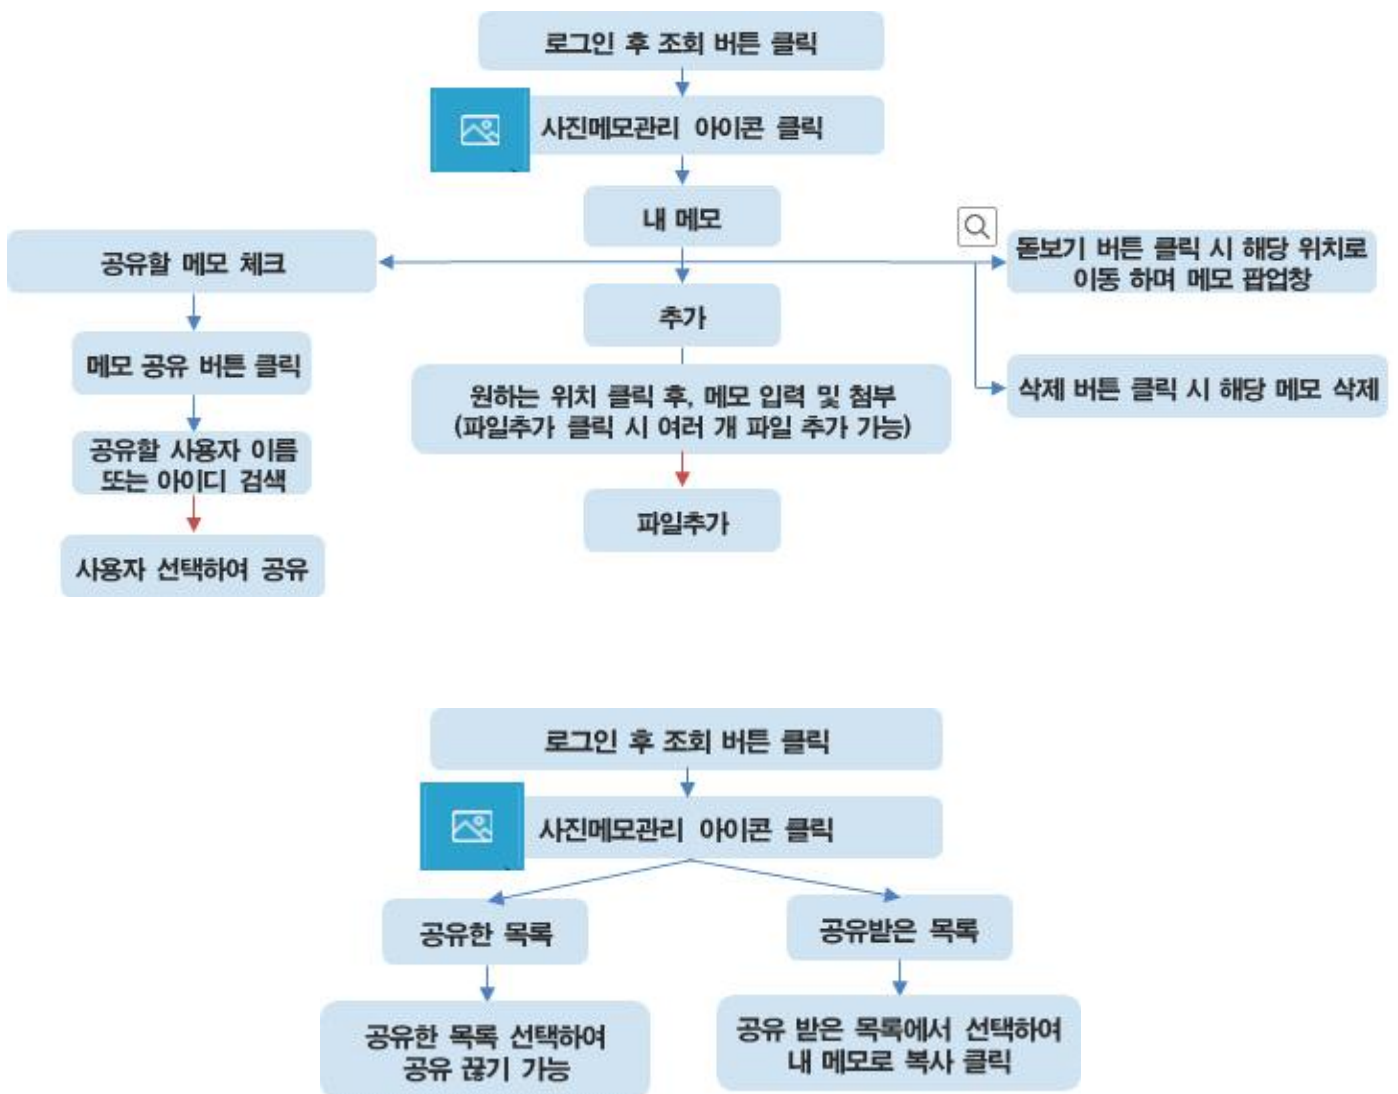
로그인 후 조회 버튼 클릭

사진메모관리 아이콘 클릭

내 메모

공유할 메모 체크

메모 공유 버튼 클릭

공유할 사용자 이름 또는 아이디 검색

사용자 선택하여 공유

추가

원하는 위치 클릭 후, 메모 입력 및 첨부 (파일추가 클릭 시 여러 개 파일 추가 가능)

파일추가

돋보기 버튼 클릭 시 해당 위치로 이동 하며 메모 팝업창

삭제 버튼 클릭 시 해당 메모 삭제

로그인 후 조회 버튼 클릭

사진메모관리 아이콘 클릭

공유한 목록

공유한 목록 선택하여 공유 끊기 가능

공유받은 목록

공유 받은 목록에서 선택하여 내 메모로 복사 클릭